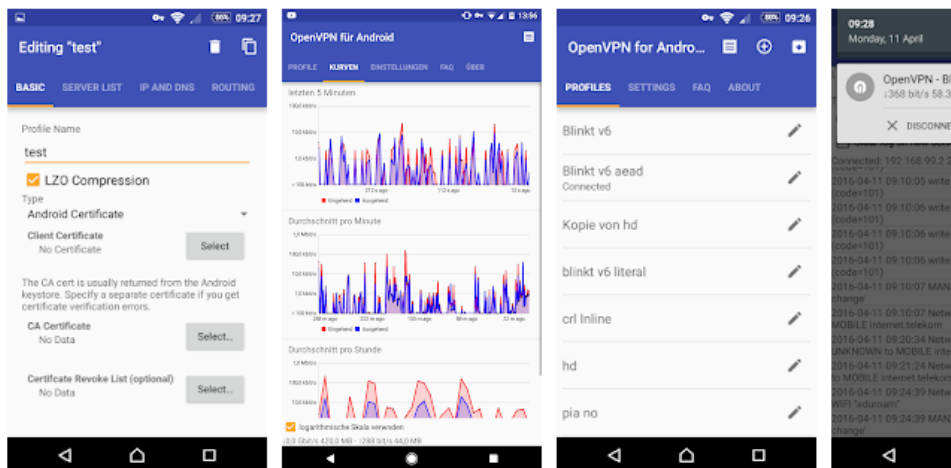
86% 09:27

Editing "test"

BASIC SERVER LIST IP AND DNS ROUTING

Profile Name
test

LZO Compression

Type
Android Certificate

Client Certificate
No Certificate
Select

The CA cert is usually returned from the Android keystore. Specify a separate certificate if you get certificate verification errors.

CA Certificate
No Data
Select...

Certifcate Revoke List (optional)
No Data
Select...

13:56

OpenVPN für Android

PROFILE KURVEN EINSTELLUNGEN FAQ ÜBER

letzten 5 Minuten
Eingehend Ausgehend

Durchschnitt pro Minute
Eingehend Ausgehend

Durchschnitt pro Stunde

logarithmische Skala verwenden

86% 09:26

OpenVPN for Andro...

PROFILES SETTINGS FAQ ABOUT

Blinkt v6

Blinkt v6 aead
Connected

Kopie von hd

blinkt v6 literal

crl Inline

hd

pia no

09:28
Monday, 11 April

OpenVPN - Bl
↓368 bit/s 58.3

DISCONNE

Connected: 192.168.99.2
2016-04-11 09:10:05 write
(code=101)
2016-04-11 09:10:06 write
(code=101)
2016-04-11 09:10:06 write
(code=101)
2016-04-11 09:10:07 MAN
change'
2016-04-11 09:10:07 Netw
MOBILE internet.telekom
2016-04-11 09:20:34 Netw
UNKNOWN to MOBILE inte
2016-04-11 09:21:24 Netw
to MOBILE internet.telekom
2016-04-11 09:24:39 Netw
WIFI "eduroam"
2016-04-11 09:24:39 MAN
change'